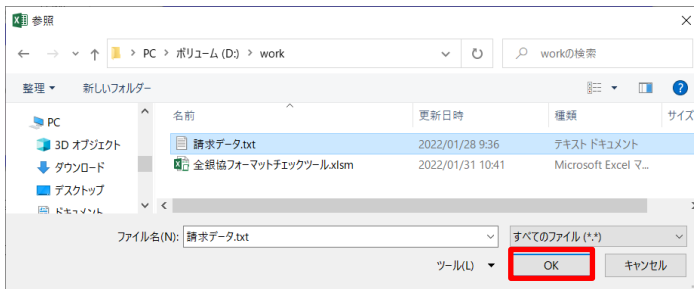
参照

PC > ボリューム (D:) > work

workの検索

整理 ▾　新しいフォルダー

PC
3D オブジェクト
ダウンロード
デスクトップ
ドキュメント

| 名前 | 更新日時 | 種類 | サイズ |
|---|---|---|---|
| 請求データ.txt | 2022/01/28 9:36 | テキスト ドキュメント | |
| 全銀協フォーマットチェックツール.xlsm | 2022/01/31 10:41 | Microsoft Excel マ... | |

ファイル名(N): 請求データ.txt

すべてのファイル (*.*)

ツール(L) ▾

OK

キャンセル